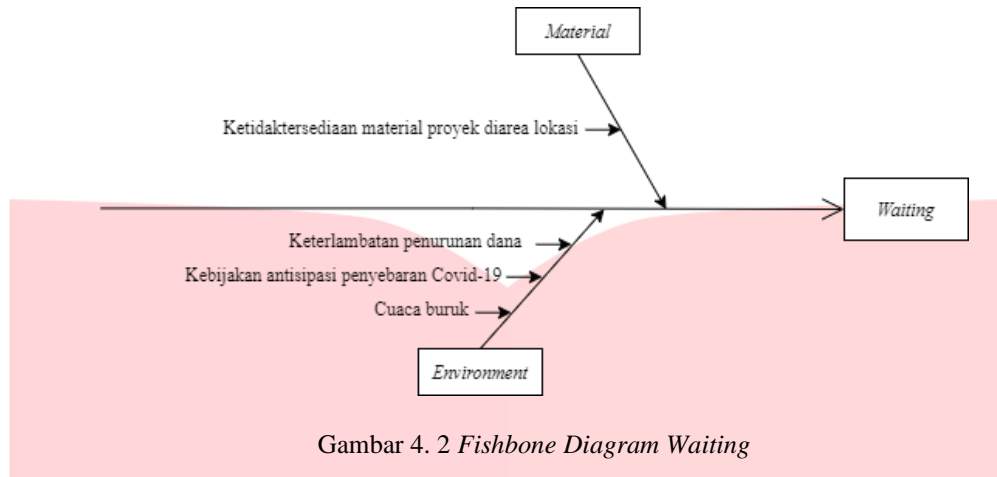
Material

Ketidaktersediaan material proyek diarea lokasi

Waiting

Keterlambatan penurunan dana

Kebijakan antisipasi penyebaran Covid-19

Cuaca buruk

Environment

Gambar 4. 2 *Fishbone Diagram Waiting*